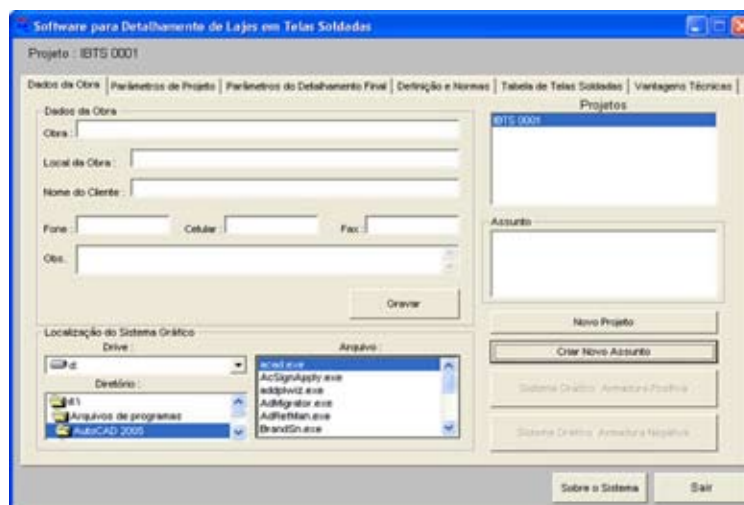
Software para Detalhamento de Lajes em Telas Soldadas

Projeto : IBTS 0001

Dados da Obra | Parâmetros de Projeto | Parâmetros do Detalhamento Final | Definição e Normas | Tabela de Telas Soldadas | Vantagens Técnicas

Dados da Obra

Obra :

Local da Obra :

Nome do Cliente :

Fone :

Celular

Fax

Obs.

Gravar

Projetos

IBTS 0001

Assunto

Localização do Sistema Gráfico

Drive :

d:

Diretório :

d:\

Arquivos de programas

AutoCAD 2005

Arquivo :

acad.exe

AcSignApply.exe

addplwiz.exe

AdMigrator.exe

AdRefMan.exe

BrandSn.exe

Novo Projeto

Criar Novo Assunto

Sistema Gráfico Armadura Positiva

Sistema Gráfico Armadura Negativa

Sobre o Sistema

Sair